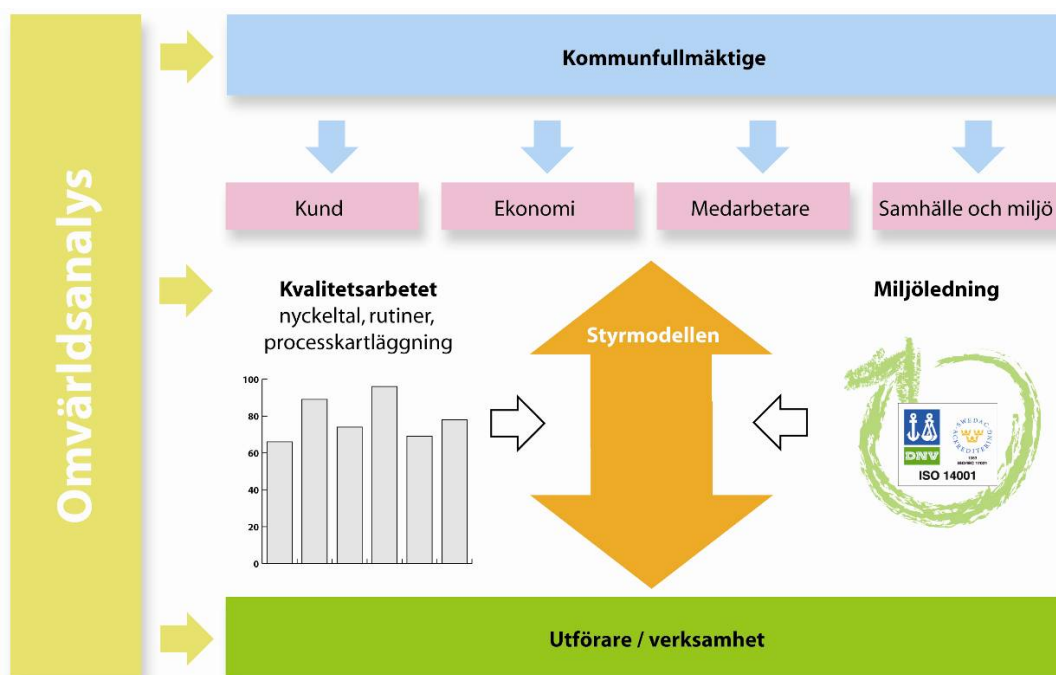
Omvärldsanalys

Kommunfullmäktige

Kund

Ekonomi

Medarbetare

Samhälle och miljö

Kvalitetsarbetet
nyckeltal, rutiner, processkartläggning

100
80
60
40
20
0

Styrmodellen

Miljöledning

DNV

SWEDAC ACKREDITERING

ISO 14001

Utförare / verksamhet